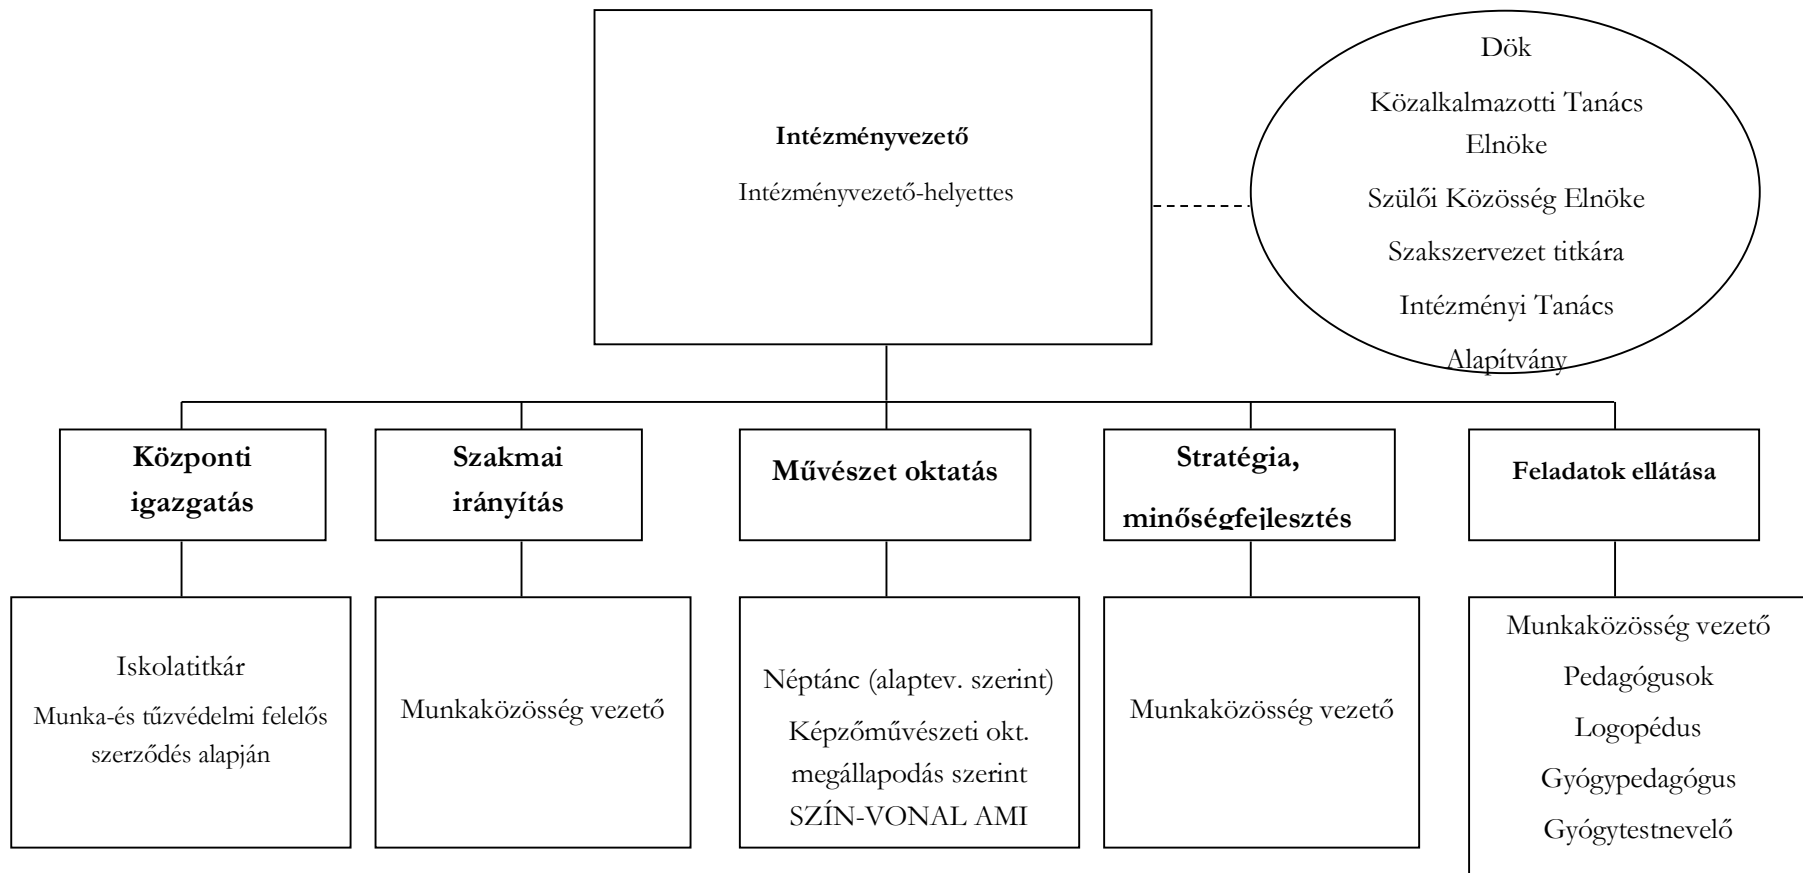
Intézményvezető

Intézményvezető-helyettes

Dök

Közalkalmazotti Tanács Elnöke

Szülői Közösség Elnöke

Szakszervezet titkára

Intézményi Tanács

Alapítvány

Központi igazgatás

Szakmai irányítás

Művészet oktatás

Stratégia, minőségfejlesztés

Feladatok ellátása

Iskolatitkár

Munka-és tűzvédelmi felelős szerződés alapján

Munkaközösség vezető

Néptánc (alaptev. szerint)

Képzőművészeti okt. megállapodás szerint SZÍN-VONAL AMI

Munkaközösség vezető

Munkaközösség vezető

Pedagógusok

Logopédus

Gyógypedagógus

Gyógytestnevelő